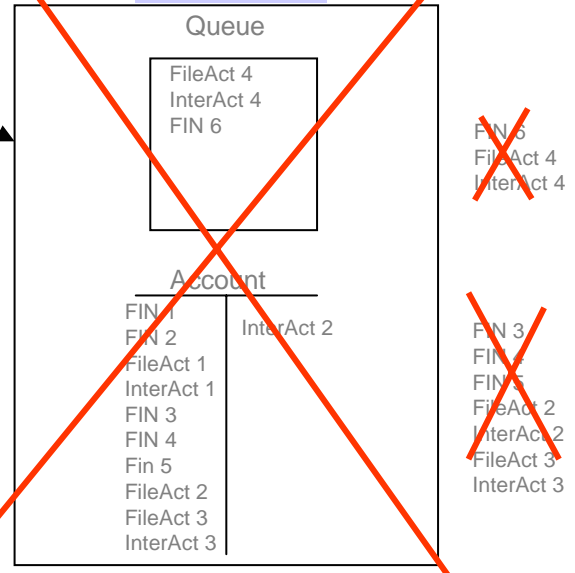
Queue

FileAct 4
InterAct 4
FIN 6

Account

FIN 1
FIN 2
FileAct 1
InterAct 1
FIN 3
FIN 4
Fin 5
FileAct 2
FileAct 3
InterAct 3

InterAct 2

FIN 6
FileAct 4
InterAct 4

FIN 3
FIN 4
FIN 5
FileAct 2
InterAct 2
FileAct 3
InterAct 3